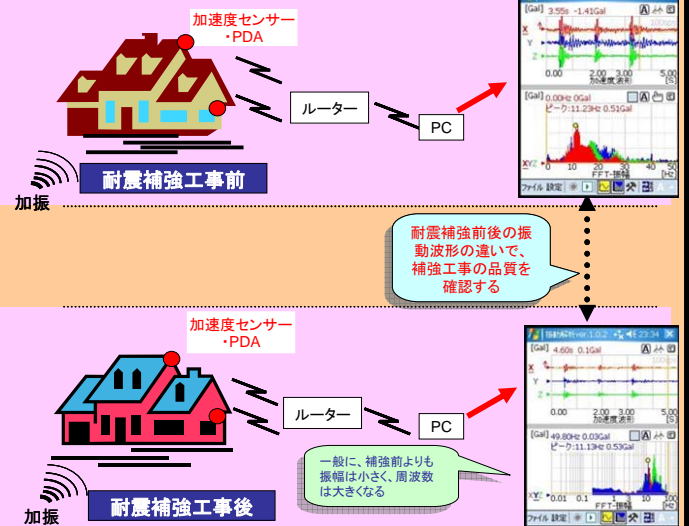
加速度センサー
・PDA

ルーター

PC

耐震補強工事前

加振

[Gal] 3.55s -1.41Gal
X
Y
Z
0.00 2.00 3.00
加速度波形
[Gal] 0.00Hz 0.0Gal
ピーク:11.23Hz 0.51Gal
XYZ 0 10 20 30 40 50
FFT-振幅
ファイル 設定

耐震補強前後の振動波形の違いで、補強工事の品質を確認する

加速度センサー
・PDA

ルーター

PC

一般に、補強前よりも振幅は小さく、周波数は大きくなる

耐震補強工事後

加振

振動解析 ver.1.0.2 23:34
[Gal] 4.60s 0.1Gal
X
Y
Z
加速度波形
[Gal] 49.80Hz 0.03Gal
ピーク:11.13Hz 0.53Gal
XYZ 0.01 0.1 1 10
FFT-振幅
ファイル 設定